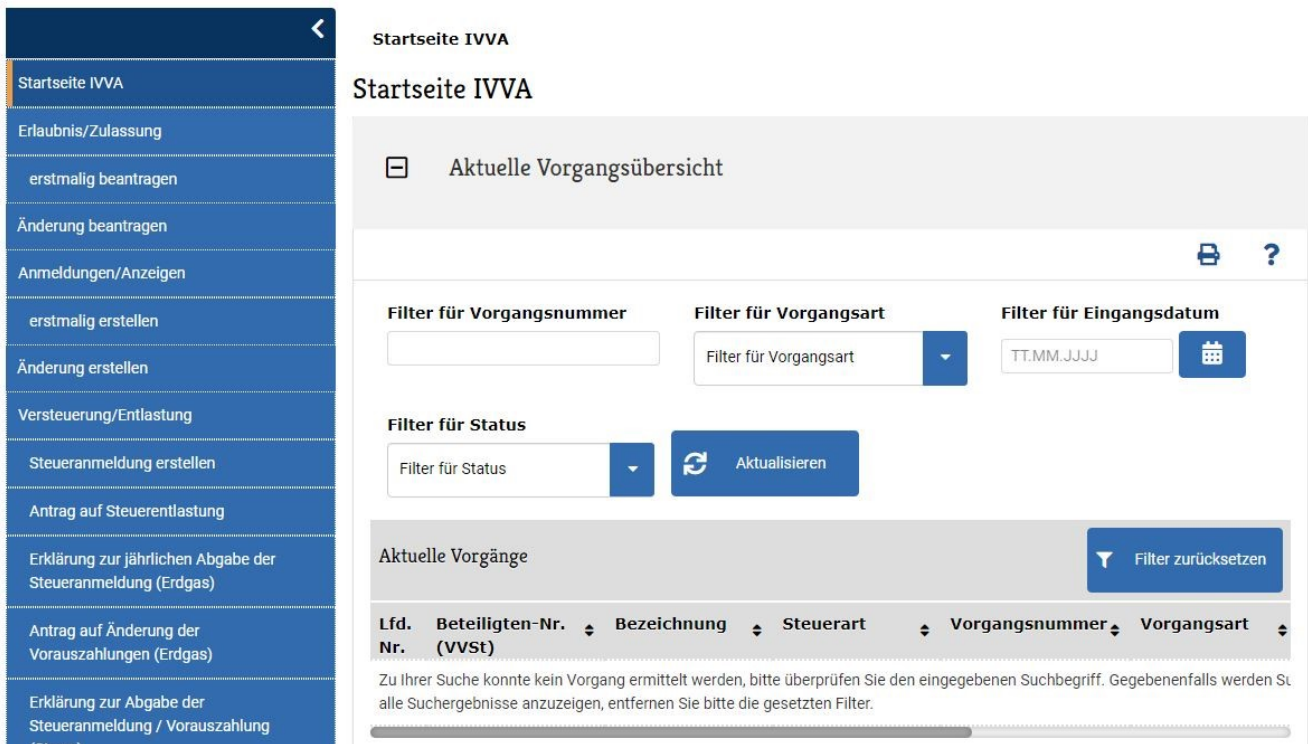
Startseite IVVA
Erlaubnis/Zulassung
erstmalig beantragen
Änderung beantragen
Anmeldungen/Anzeigen
erstmalig erstellen
Änderung erstellen
Versteuerung/Entlastung
Steueranmeldung erstellen
Antrag auf Steuerentlastung
Erklärung zur jährlichen Abgabe der Steueranmeldung (Erdgas)
Antrag auf Änderung der Vorauszahlungen (Erdgas)
Erklärung zur Abgabe der Steueranmeldung / Vorauszahlung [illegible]

Startseite IVVA

Startseite IVVA

Aktuelle Vorgangsübersicht

Filter für Vorgangsnummer

Filter für Vorgangsart
Filter für Vorgangsart

Filter für Eingangsdatum
TT.MM.JJJJ

Filter für Status
Filter für Status

Aktualisieren

Aktuelle Vorgänge

Filter zurücksetzen

| Lfd. Nr. | Beteiligten-Nr. (VVSt) | Bezeichnung | Steuerart | Vorgangsnummer | Vorgangsart |
|---|---|---|---|---|---|

Zu Ihrer Suche konnte kein Vorgang ermittelt werden, bitte überprüfen Sie den eingegebenen Suchbegriff. Gegebenenfalls werden Su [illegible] alle Suchergebnisse anzuzeigen, entfernen Sie bitte die gesetzten Filter.